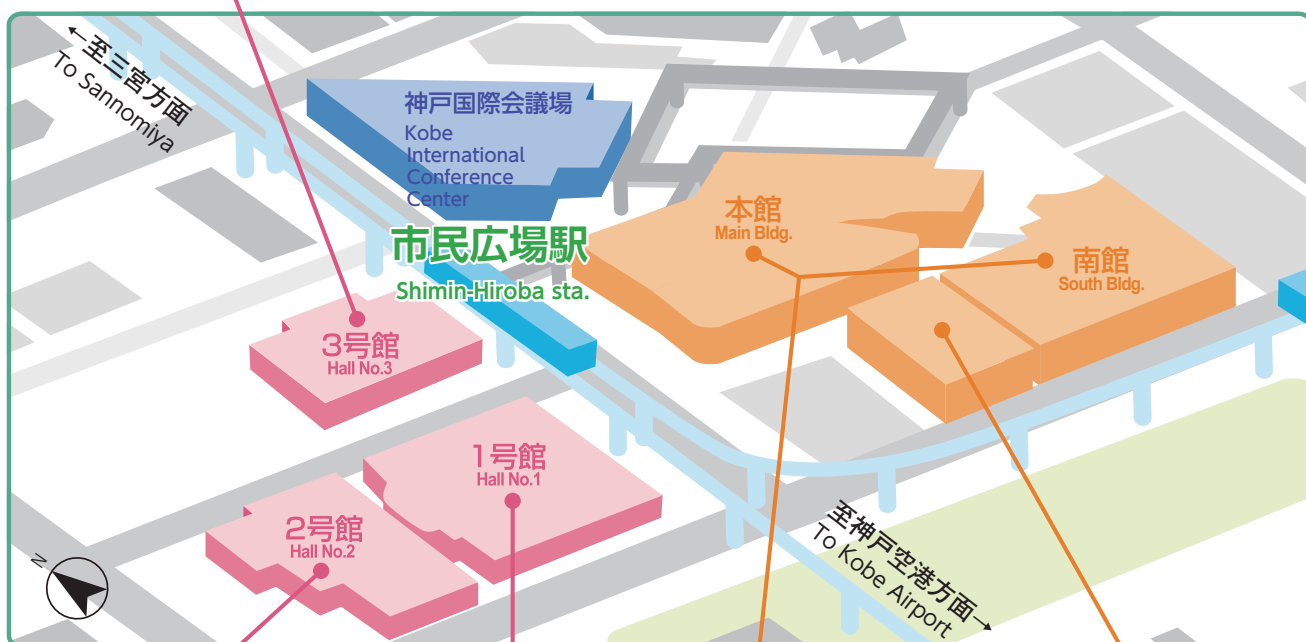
←至三宮方面
To Sannomiya

神戸国際会議場
Kobe International Conference Center

市民広場駅
Shimin-Hiroba sta.

本館
Main Bldg.

南館
South Bldg.

3号館
Hall No.3

1号館
Hall No.1

2号館
Hall No.2

至神戸空港方面→
To Kobe Airport

N